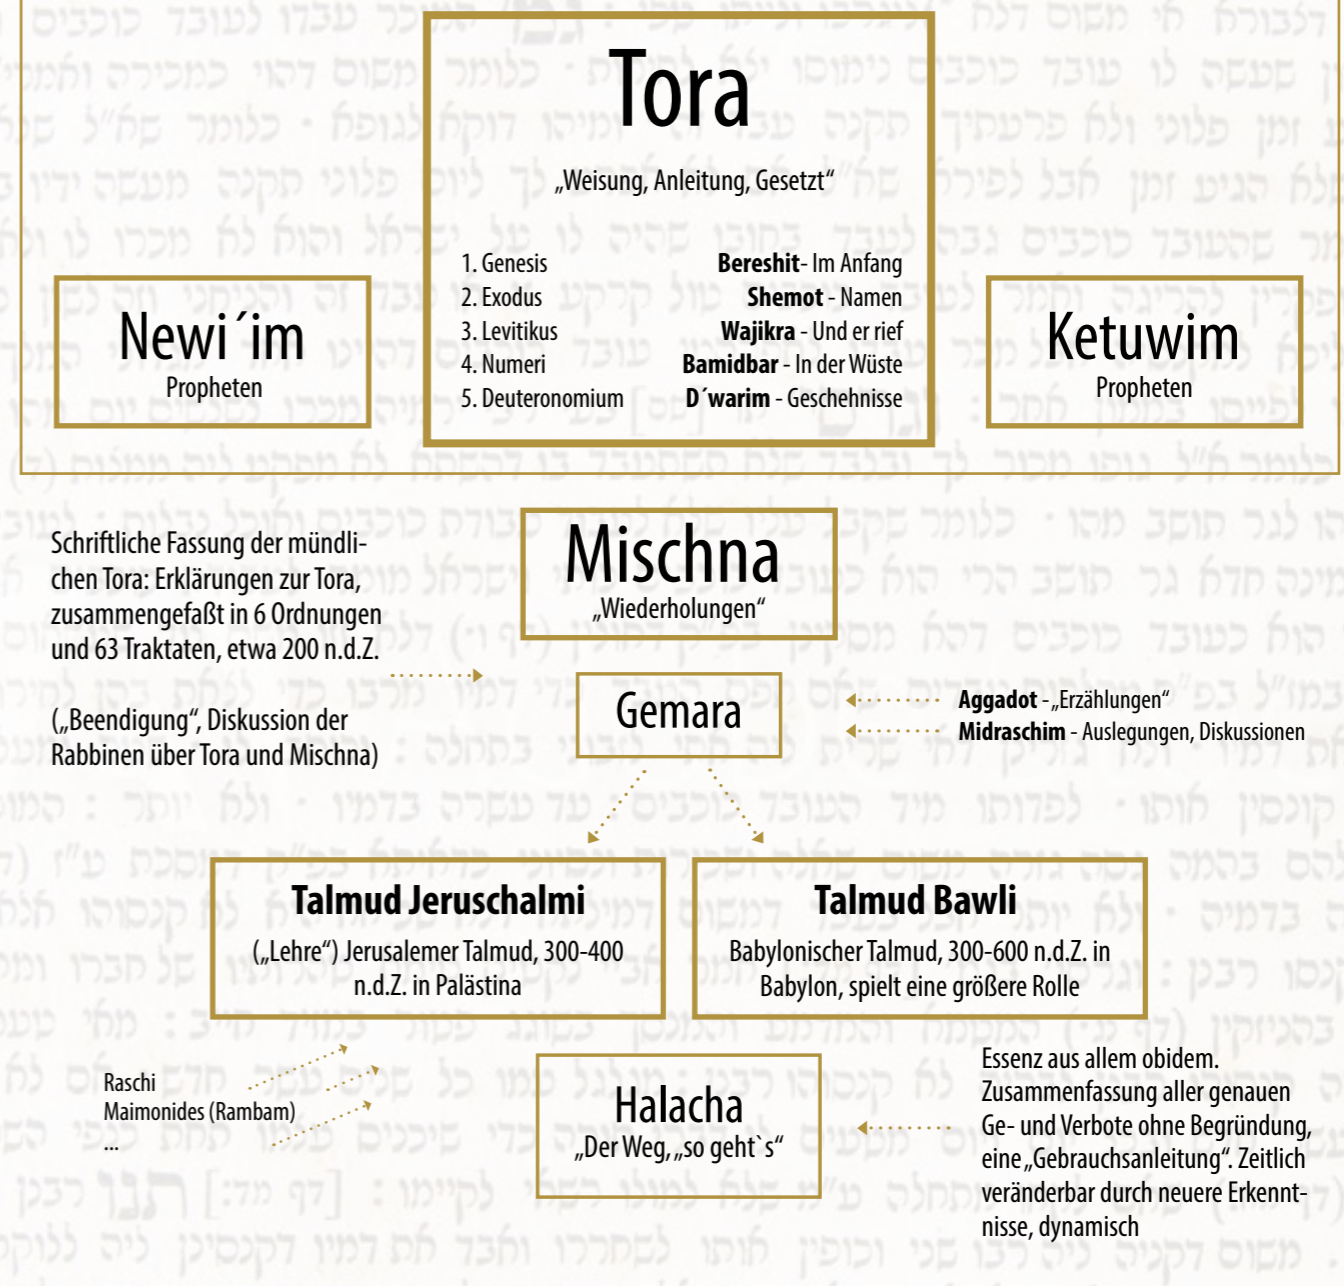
Tora
„Weisung, Anleitung, Gesetzt“

| | |
|---|---|
| 1. Genesis | **Bereshit**- Im Anfang |
| 2. Exodus | **Shemot** - Namen |
| 3. Levitikus | **Wajikra** - Und er rief |
| 4. Numeri | **Bamidbar** - In der Wüste |
| 5. Deuteronomium | **D´warim** - Geschehnisse |

Newi´im
Propheten

Ketuwim
Propheten

Mischna
„Wiederholungen“

Schriftliche Fassung der mündlichen Tora: Erklärungen zur Tora, zusammengefaßt in 6 Ordnungen und 63 Traktaten, etwa 200 n.d.Z.

Gemara

(„Beendigung“, Diskussion der Rabbinen über Tora und Mischna)

**Aggadot** - „Erzählungen“
**Midraschim** - Auslegungen, Diskussionen

Talmud Jeruschalmi
(„Lehre“) Jerusalemer Talmud, 300-400 n.d.Z. in Palästina

Talmud Bawli
Babylonischer Talmud, 300-600 n.d.Z. in Babylon, spielt eine größere Rolle

Raschi
Maimonides (Rambam)
...

Halacha
„Der Weg, „so geht`s“

Essenz aus allem obidem. Zusammenfassung aller genauen Ge- und Verbote ohne Begründung, eine „Gebrauchsanleitung“. Zeitlich veränderbar durch neuere Erkenntnisse, dynamisch